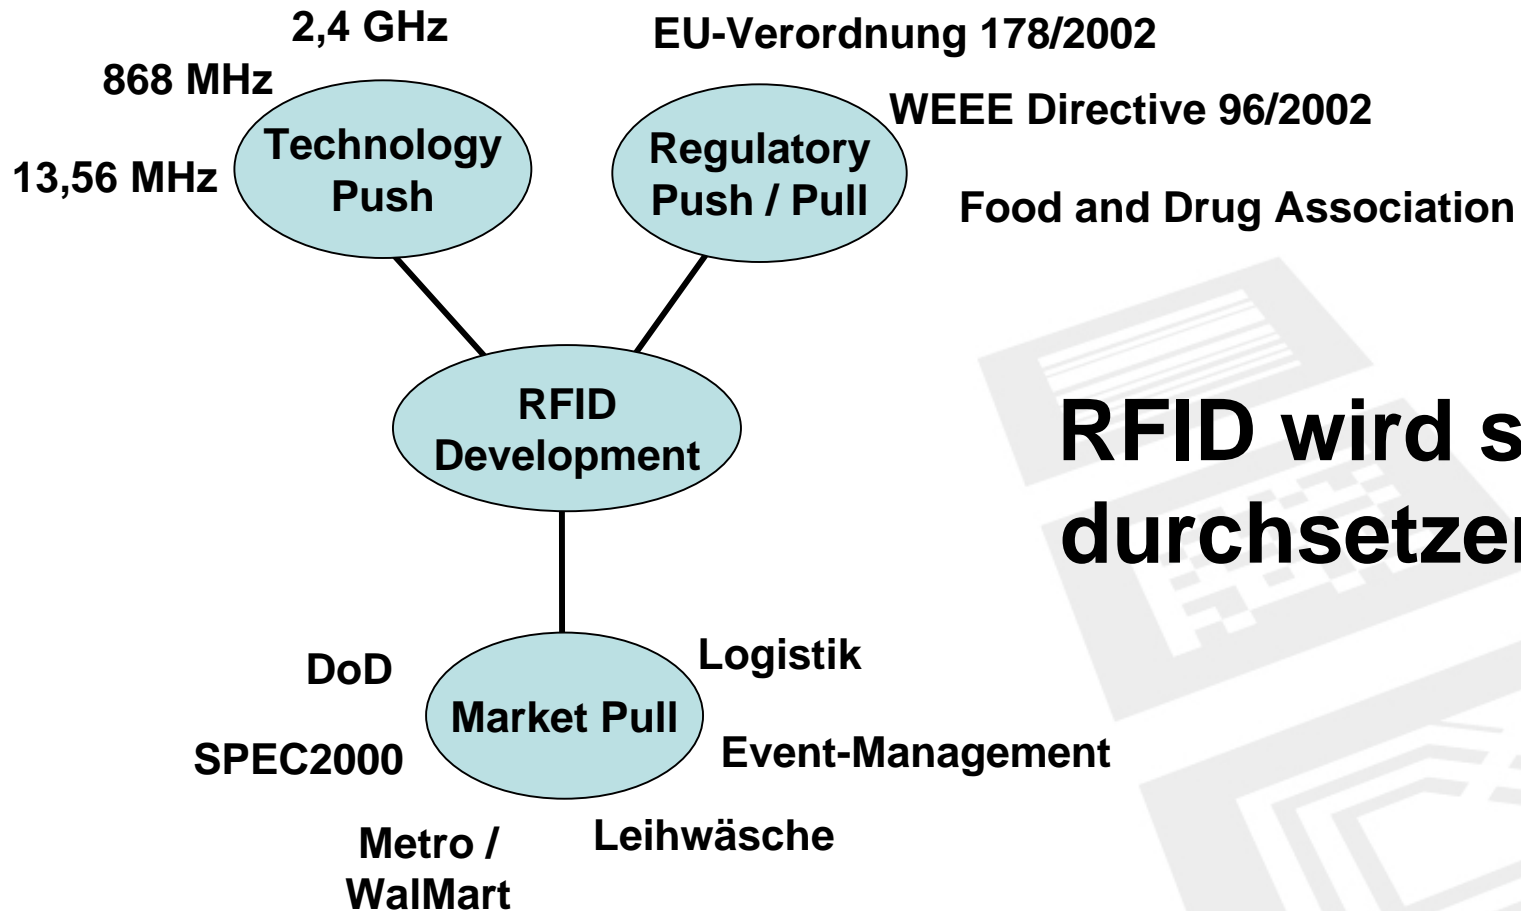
2,4 GHz

868 MHz

13,56 MHz

Technology Push

EU-Verordnung 178/2002

WEEE Directive 96/2002

Regulatory Push / Pull

Food and Drug Association

RFID Development

RFID wird s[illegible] durchsetze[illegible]

DoD

SPEC2000

Market Pull

Logistik

Event-Management

Metro / WalMart

Leihwäsche